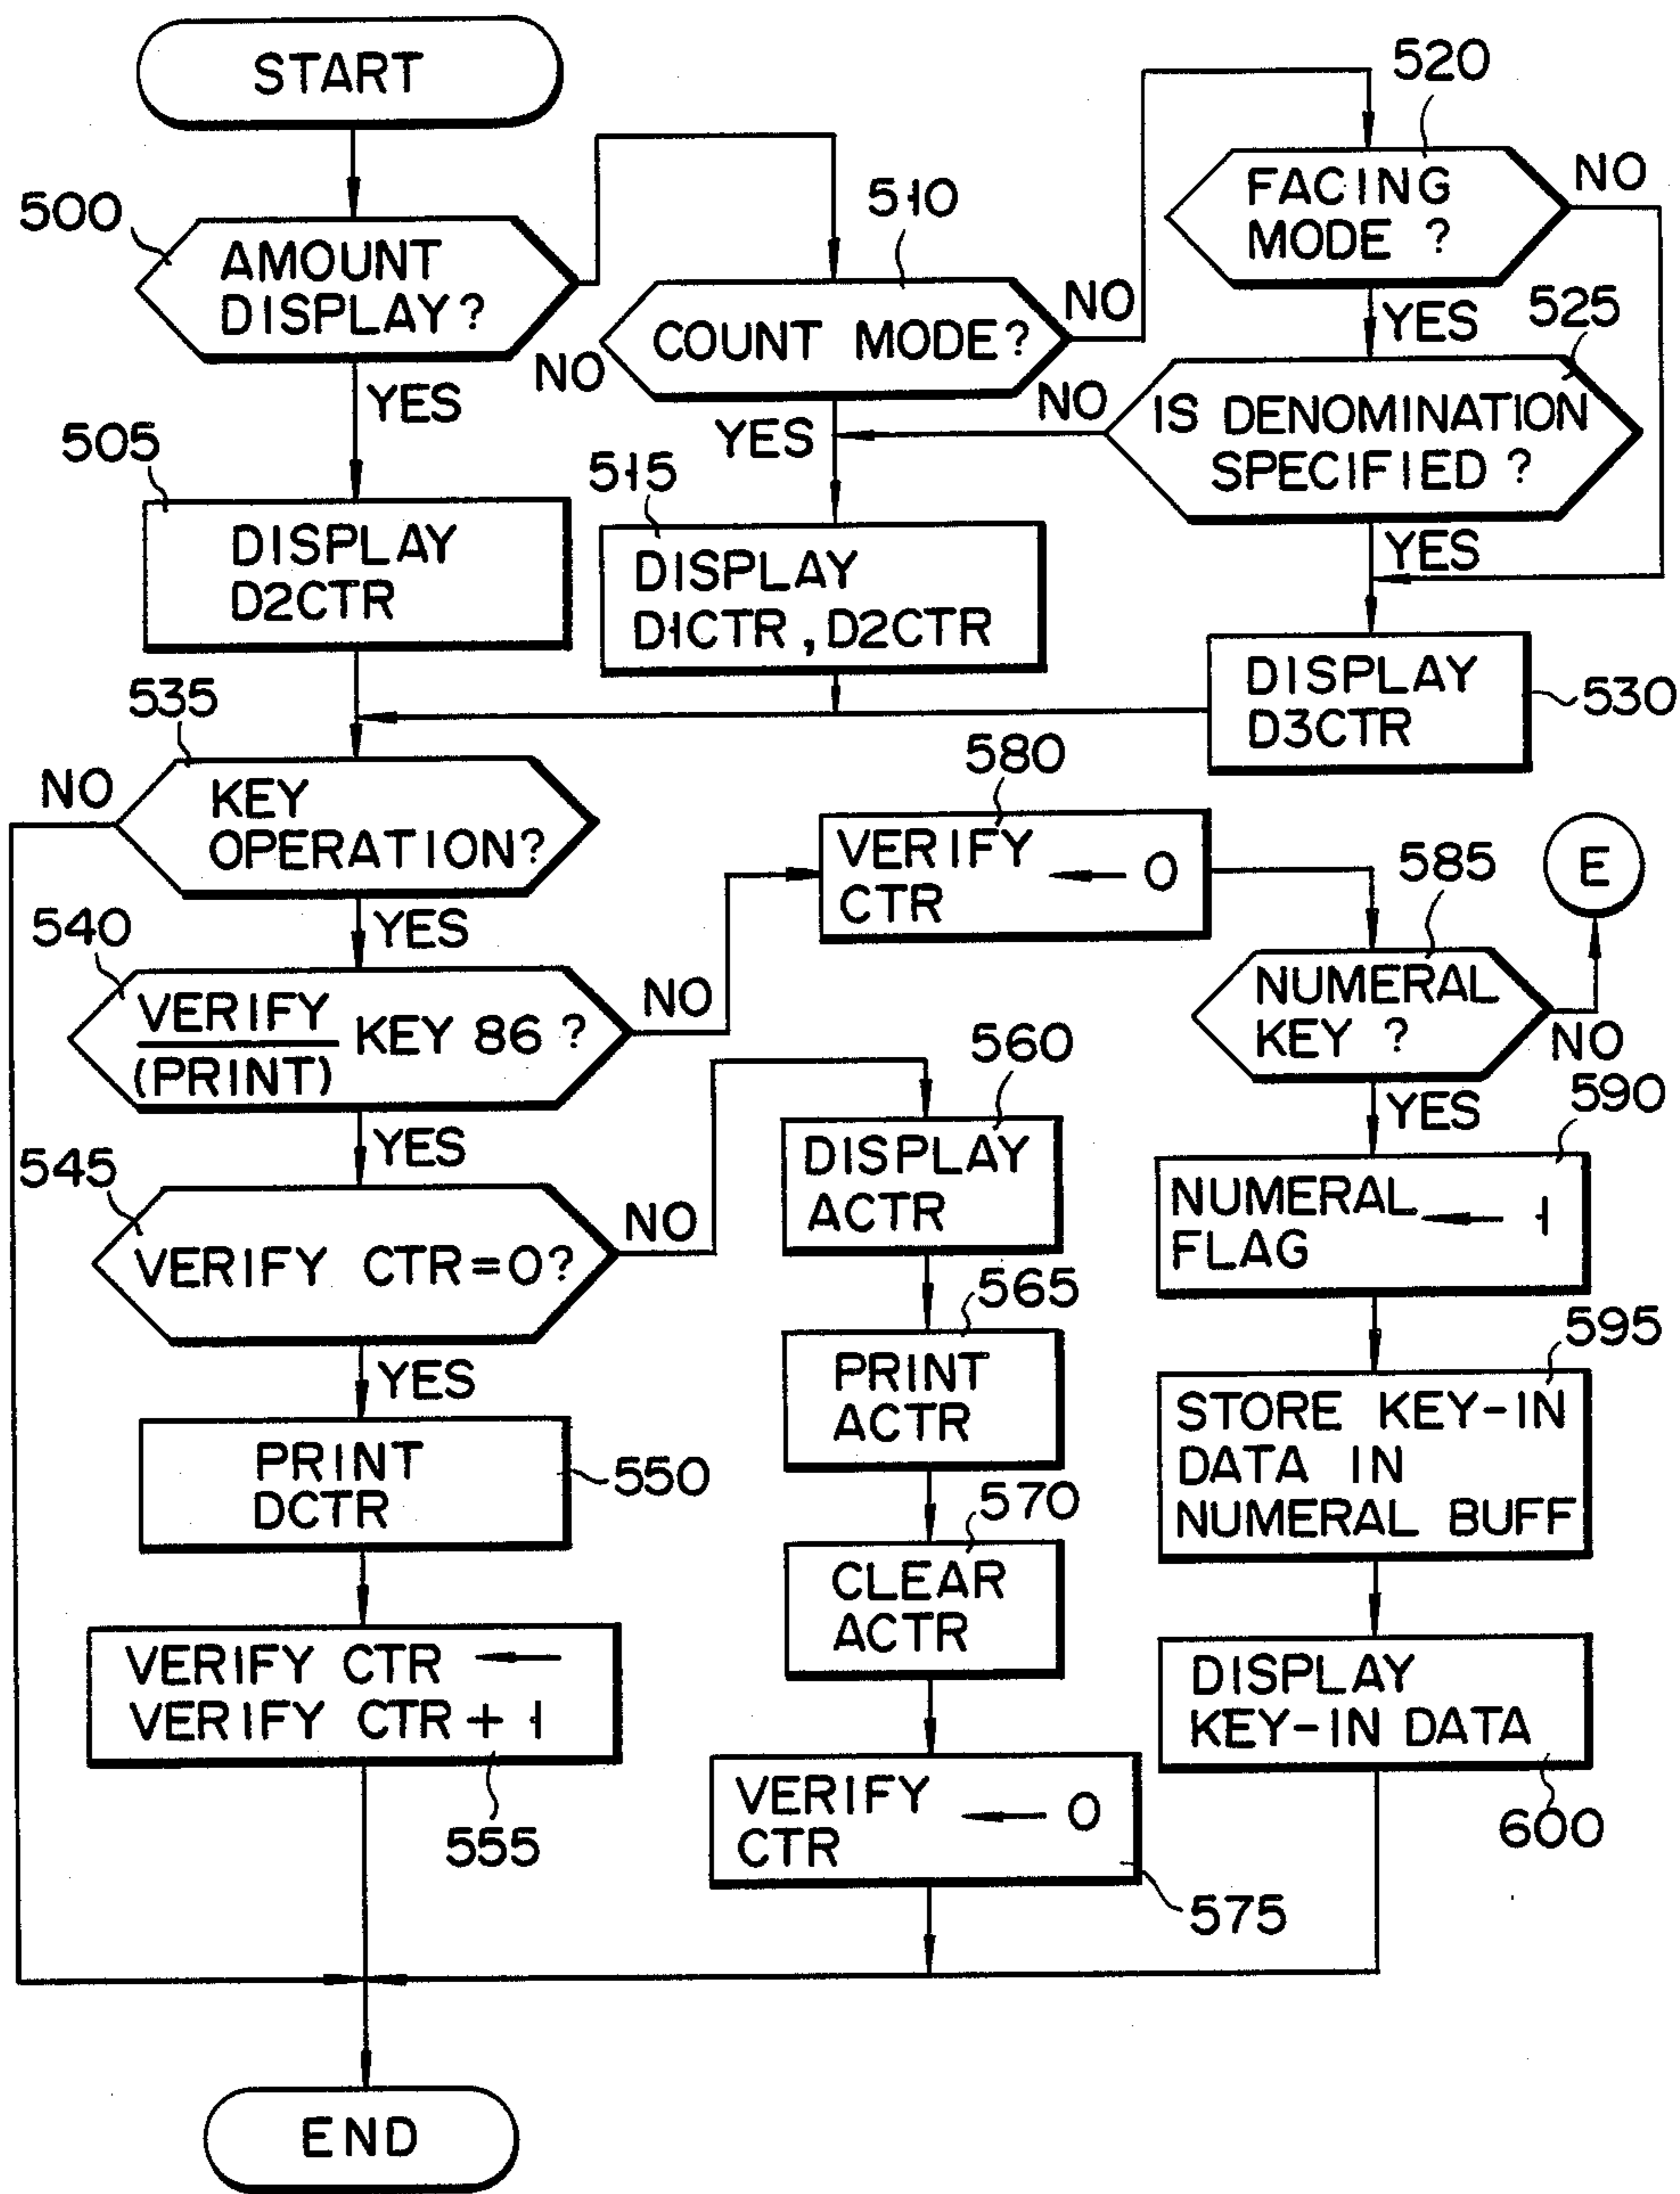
START

500
AMOUNT DISPLAY?
YES
NO

510
COUNT MODE?
YES
NO

520
FACING MODE ?
YES
NO

525
IS DENOMINATION SPECIFIED ?
YES
NO

505
DISPLAY D2CTR

515
DISPLAY D1CTR, D2CTR

DISPLAY D3CTR
530

535
KEY OPERATION?
YES
NO

580
VERIFY CTR ← 0

585
NUMERAL KEY ?
YES
NO

E

540
$\frac{\text{VERIFY}}{\text{(PRINT)}}$ KEY 86 ?
YES
NO

560
DISPLAY ACTR

545
VERIFY CTR=0?
YES
NO

590
NUMERAL FLAG ← 1

565
PRINT ACTR

595
STORE KEY-IN DATA IN NUMERAL BUFF

PRINT DCTR
550

570
CLEAR ACTR

VERIFY CTR ← VERIFY CTR + 1
555

DISPLAY KEY-IN DATA
600

VERIFY CTR ← 0
575

END